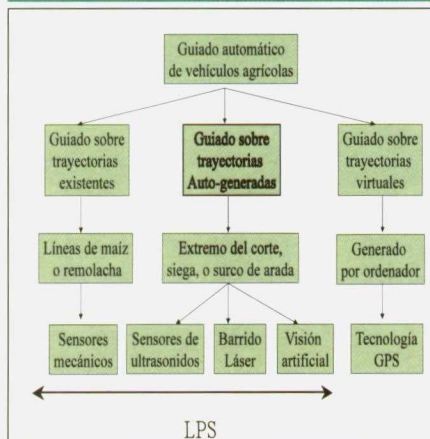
Guiado automático de vehículos agrícolas

Guiado sobre trayectorias existentes

Guiado sobre trayectorias Auto-generadas

Guiado sobre trayectorias virtuales

Líneas de maíz o remolacha

Extremo del corte, siega, o surco de arada

Generado por ordenador

Sensores mecánicos

Sensores de ultrasonidos

Barrido Láser

Visión artificial

Tecnología GPS

LPS